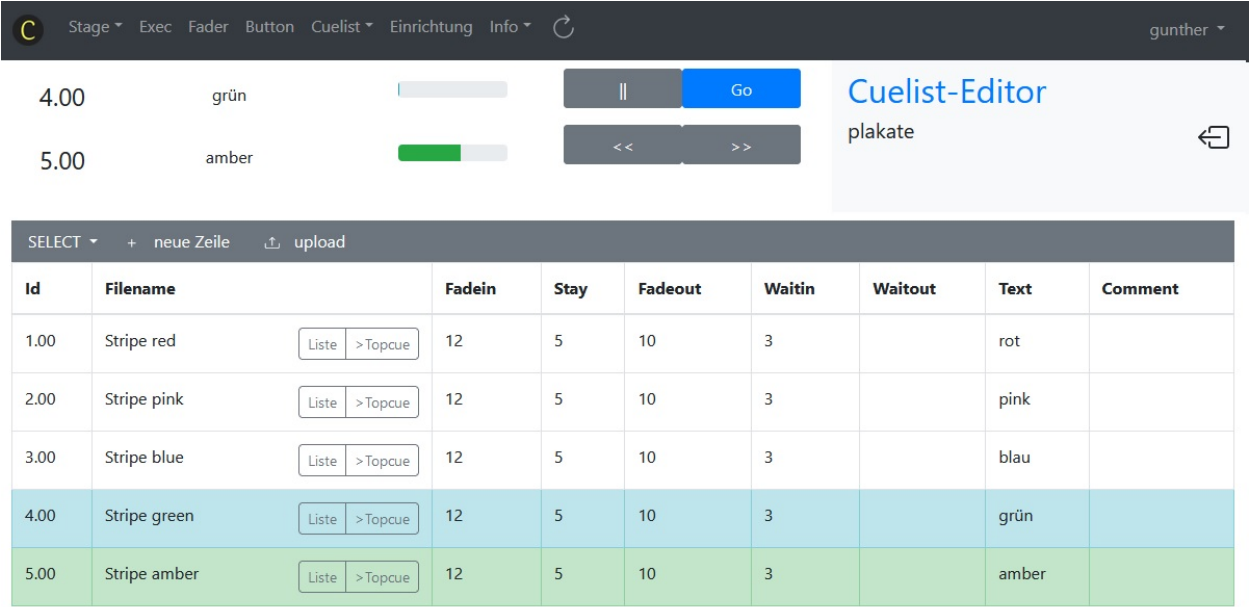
C Stage ▾ Exec Fader Button Cuelist ▾ Einrichtung Info ▾ gunther ▾

4.00 grün

5.00 amber

|| Go

<< >>

Cuelist-Editor

plakate

SELECT ▾ + neue Zeile upload

| Id | Filename | Fadein | Stay | Fadeout | Waitin | Waitout | Text | Comment |
|---|---|---|---|---|---|---|---|---|
| 1.00 | Stripe red Liste >Topcue | 12 | 5 | 10 | 3 | | rot | |
| 2.00 | Stripe pink Liste >Topcue | 12 | 5 | 10 | 3 | | pink | |
| 3.00 | Stripe blue Liste >Topcue | 12 | 5 | 10 | 3 | | blau | |
| 4.00 | Stripe green Liste >Topcue | 12 | 5 | 10 | 3 | | grün | |
| 5.00 | Stripe amber Liste >Topcue | 12 | 5 | 10 | 3 | | amber | |